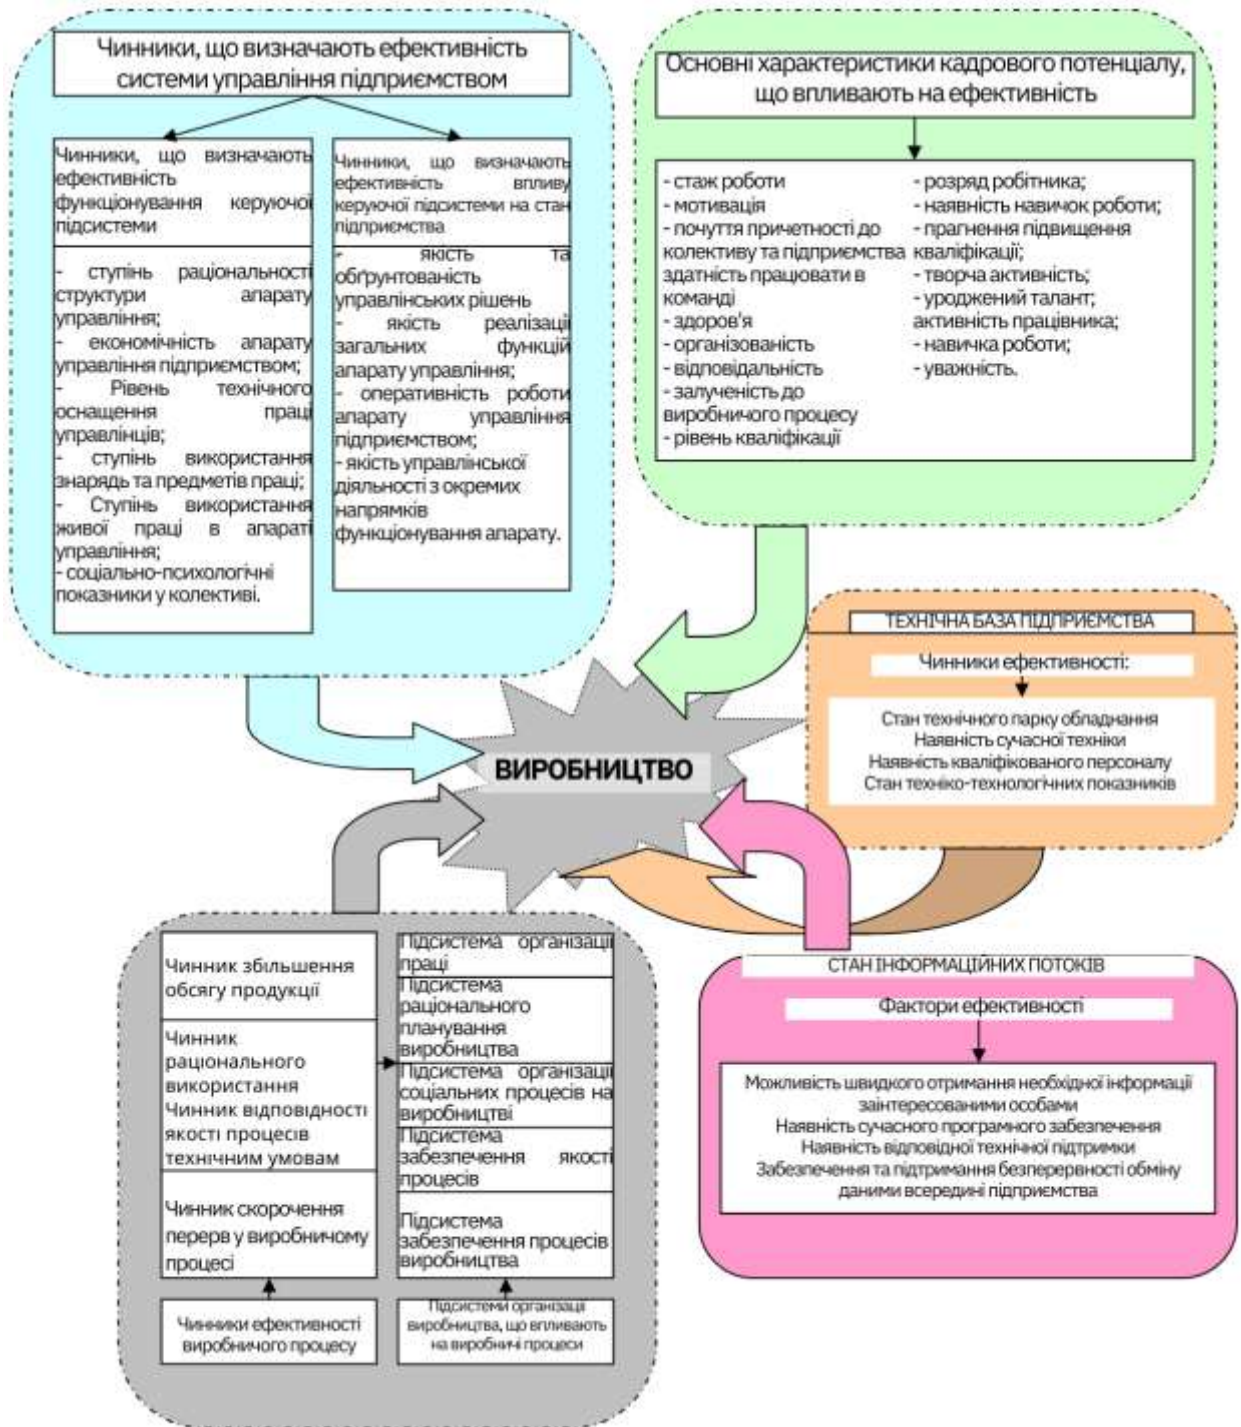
Чинники, що визначають ефективність системи управління підприємством

Чинники, що визначають ефективність функціонування керуючої підсистеми

- ступінь раціональності структури апарату управління;
- економічність апарату управління підприємством;
- Рівень технічного оснащення праці управлінців;
- ступінь використання знарядь та предметів праці;
- Ступінь використання живої праці в апараті управління;
- соціально-психологічні показники у колективі.

Чинники, що визначають ефективність впливу керуючої підсистеми на стан підприємства

- якість та обґрунтованість управлінських рішень
- якість реалізації загальних функцій апарату управління;
- оперативність роботи апарату управління підприємством;
- якість управлінської діяльності з окремих напрямків функціонування апарату.

Основні характеристики кадрового потенціалу, що впливають на ефективність

- стаж роботи
- мотивація
- почуття причетності до колективу та підприємства здатність працювати в команді
- здоров'я
- організованість
- відповідальність
- залученість до виробничого процесу
- рівень кваліфікації

- розряд робітника;
- наявність навичок роботи;
- прагнення підвищення кваліфікації;
- творча активність;
- уроджений талант; активність працівника;
- навичка роботи;
- уважність.

ТЕХНІЧНА БАЗА ПІДПРИЄМСТВА

Чинники ефективності:

Стан технічного парку обладнання
Наявність сучасної техніки
Наявність кваліфікованого персоналу
Стан техніко-технологічних показників

ВИРОБНИЦТВО

Чинник збільшення обсягу продукції

Чинник раціонального використання Чинник відповідності якості процесів технічним умовам

Чинник скорочення перерв у виробничому процесі

Чинники ефективності виробничого процесу

Підсистема організації праці

Підсистема раціонального планування виробництва

Підсистема організації соціальних процесів на виробництві

Підсистема забезпечення якості процесів

Підсистема забезпечення процесів виробництва

Підсистеми організації виробництва, що впливають на виробничі процеси

СТАН ІНФОРМАЦІЙНИХ ПОТОКІВ

Фактори ефективності

Можливість швидкого отримання необхідної інформації зацікавленими особами
Наявність сучасного програмного забезпечення
Наявність відповідної технічної підтримки
Забезпечення та підтримання безперервності обміну даними всередині підприємства